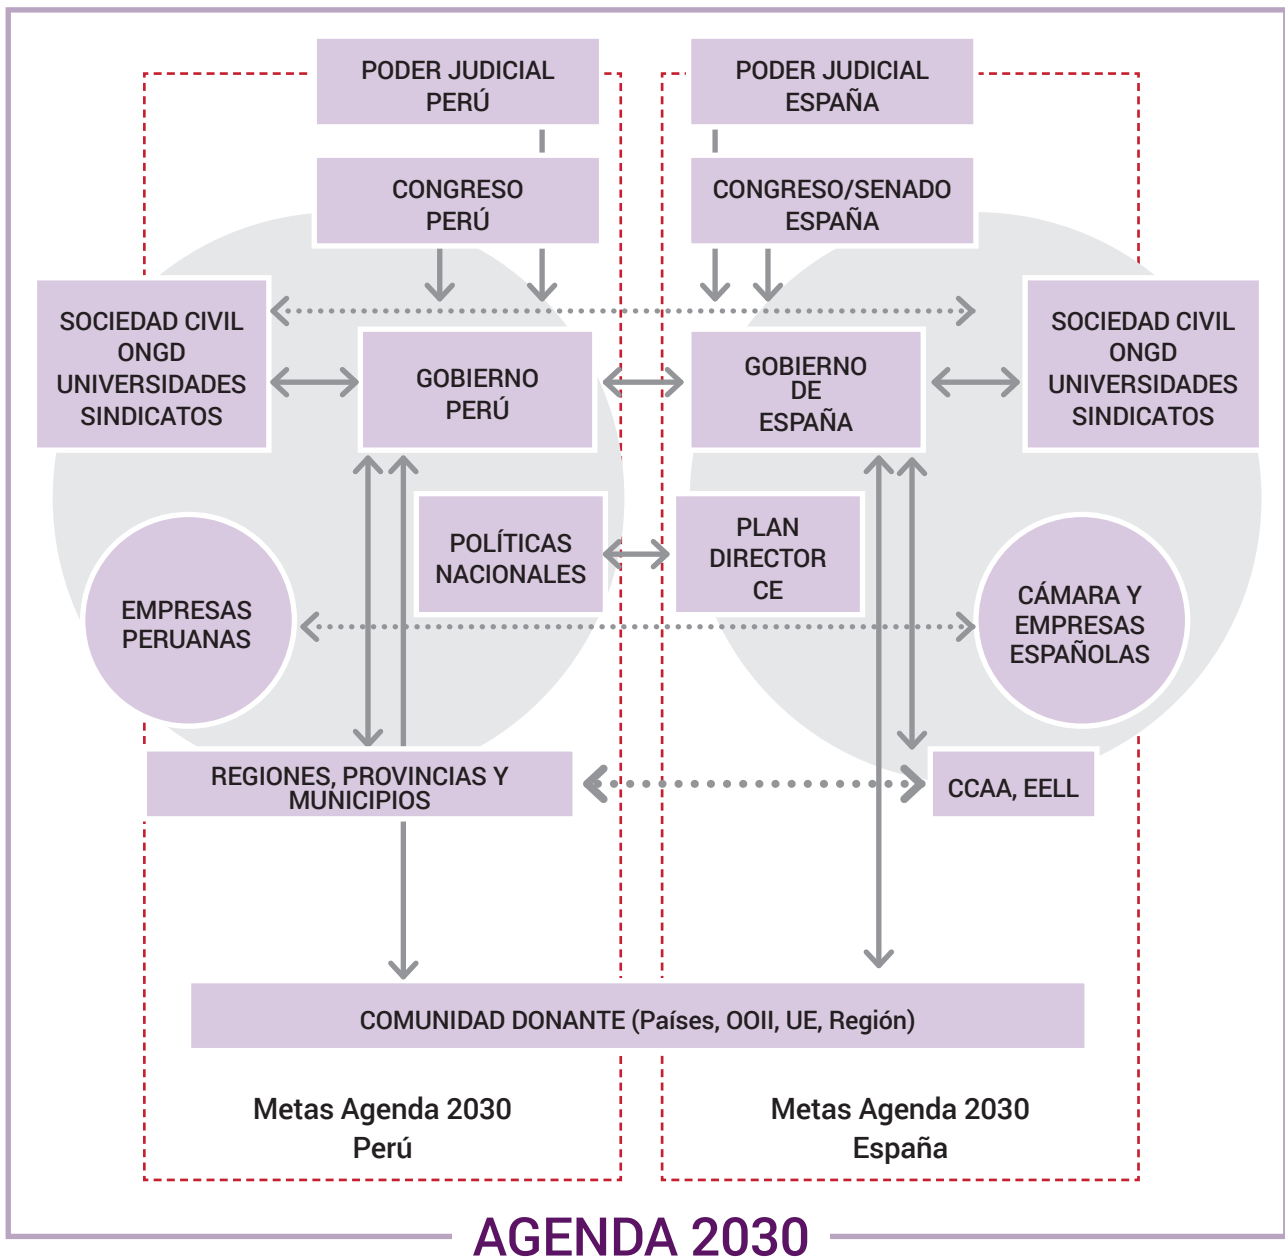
PODER JUDICIAL
PERÚ

PODER JUDICIAL
ESPAÑA

CONGRESO
PERÚ

CONGRESO/SENADO
ESPAÑA

SOCIEDAD CIVIL
ONGD
UNIVERSIDADES
SINDICATOS

GOBIERNO
PERÚ

GOBIERNO
DE
ESPAÑA

SOCIEDAD CIVIL
ONGD
UNIVERSIDADES
SINDICATOS

POLÍTICAS
NACIONALES

PLAN
DIRECTOR
CE

EMPRESAS
PERUANAS

CÁMARA Y
EMPRESAS
ESPAÑOLAS

REGIONES, PROVINCIAS Y
MUNICIPIOS

CCAA, EELL

COMUNIDAD DONANTE (Países, OOII, UE, Región)

Metas Agenda 2030
Perú

Metas Agenda 2030
España

AGENDA 2030